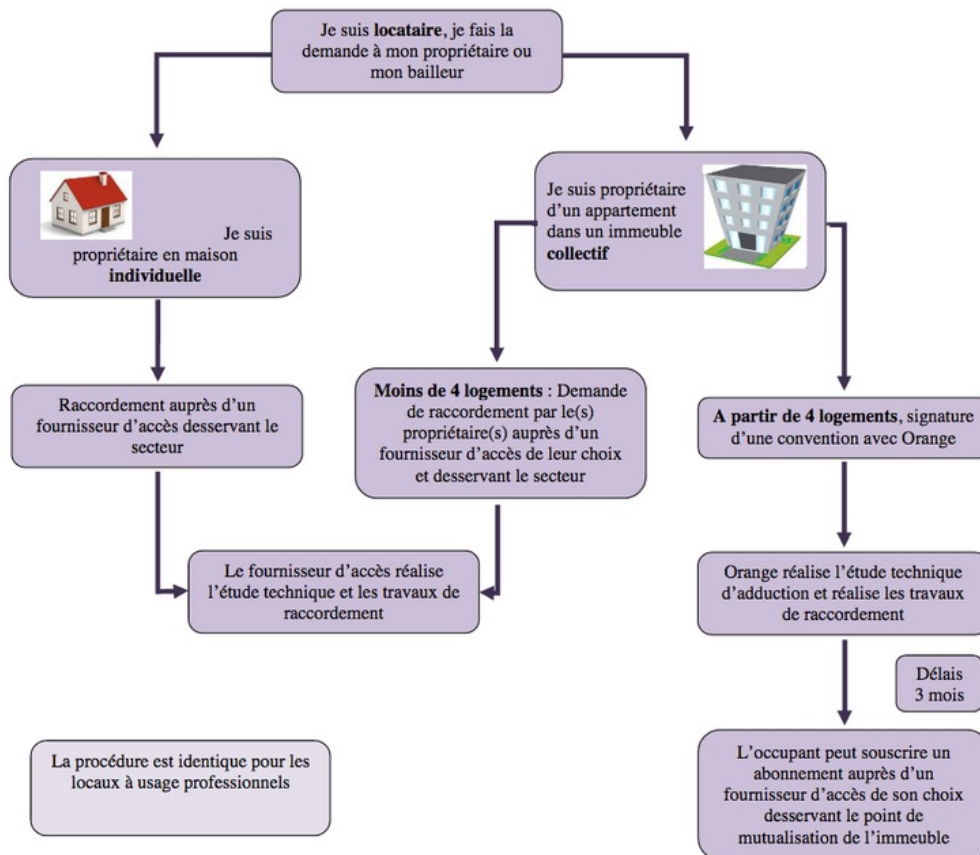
Je suis locataire, je fais la demande à mon propriétaire ou mon bailleur

Je suis propriétaire en maison individuelle

Je suis propriétaire d'un appartement dans un immeuble collectif

Raccordement auprès d'un fournisseur d'accès desservant le secteur

Moins de 4 logements : Demande de raccordement par le(s) propriétaire(s) auprès d'un fournisseur d'accès de leur choix et desservant le secteur

A partir de 4 logements, signature d'une convention avec Orange

Le fournisseur d'accès réalise l'étude technique et les travaux de raccordement

Orange réalise l'étude technique d'adduction et réalise les travaux de raccordement

Délais 3 mois

La procédure est identique pour les locaux à usage professionnels

L'occupant peut souscrire un abonnement auprès d'un fournisseur d'accès de son choix desservant le point de mutualisation de l'immeuble